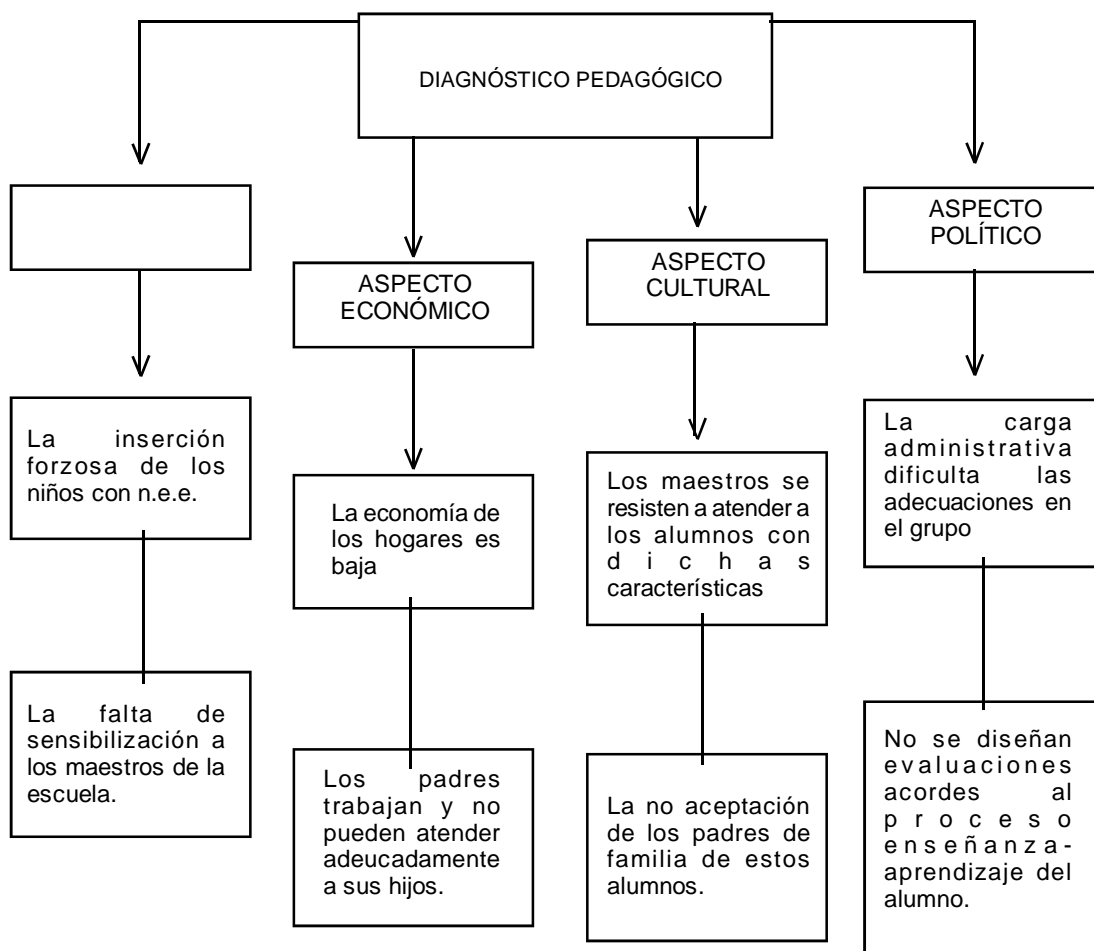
DIAGNÓSTICO PEDAGÓGICO

La inserción forzosa de los niños con n.e.e.

La falta de sensibilización a los maestros de la escuela.

ASPECTO ECONÓMICO

La economía de los hogares es baja

Los padres trabajan y no pueden atender adeucadamente a sus hijos.

ASPECTO CULTURAL

Los maestros se resisten a atender a los alumnos con dichas características

La no aceptación de los padres de familia de estos alumnos.

ASPECTO POLÍTICO

La carga administrativa dificulta las adecuaciones en el grupo

No se diseñan evaluaciones acordes al proceso enseñanza-aprendizaje del alumno.